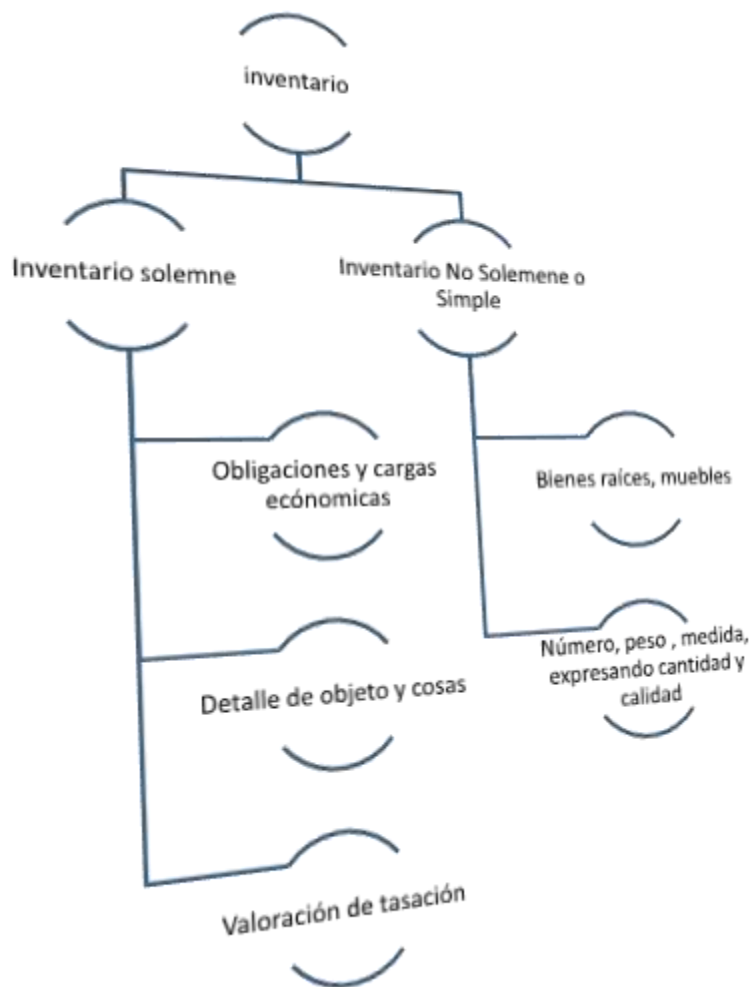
inventario

Inventario solemne

Inventario No Solemene o Simple

Obligaciones y cargas ecónomicas

Detalle de objeto y cosas

Valoración de tasación

Bienes raíces, muebles

Número, peso , medida, expresando cantidad y calidad